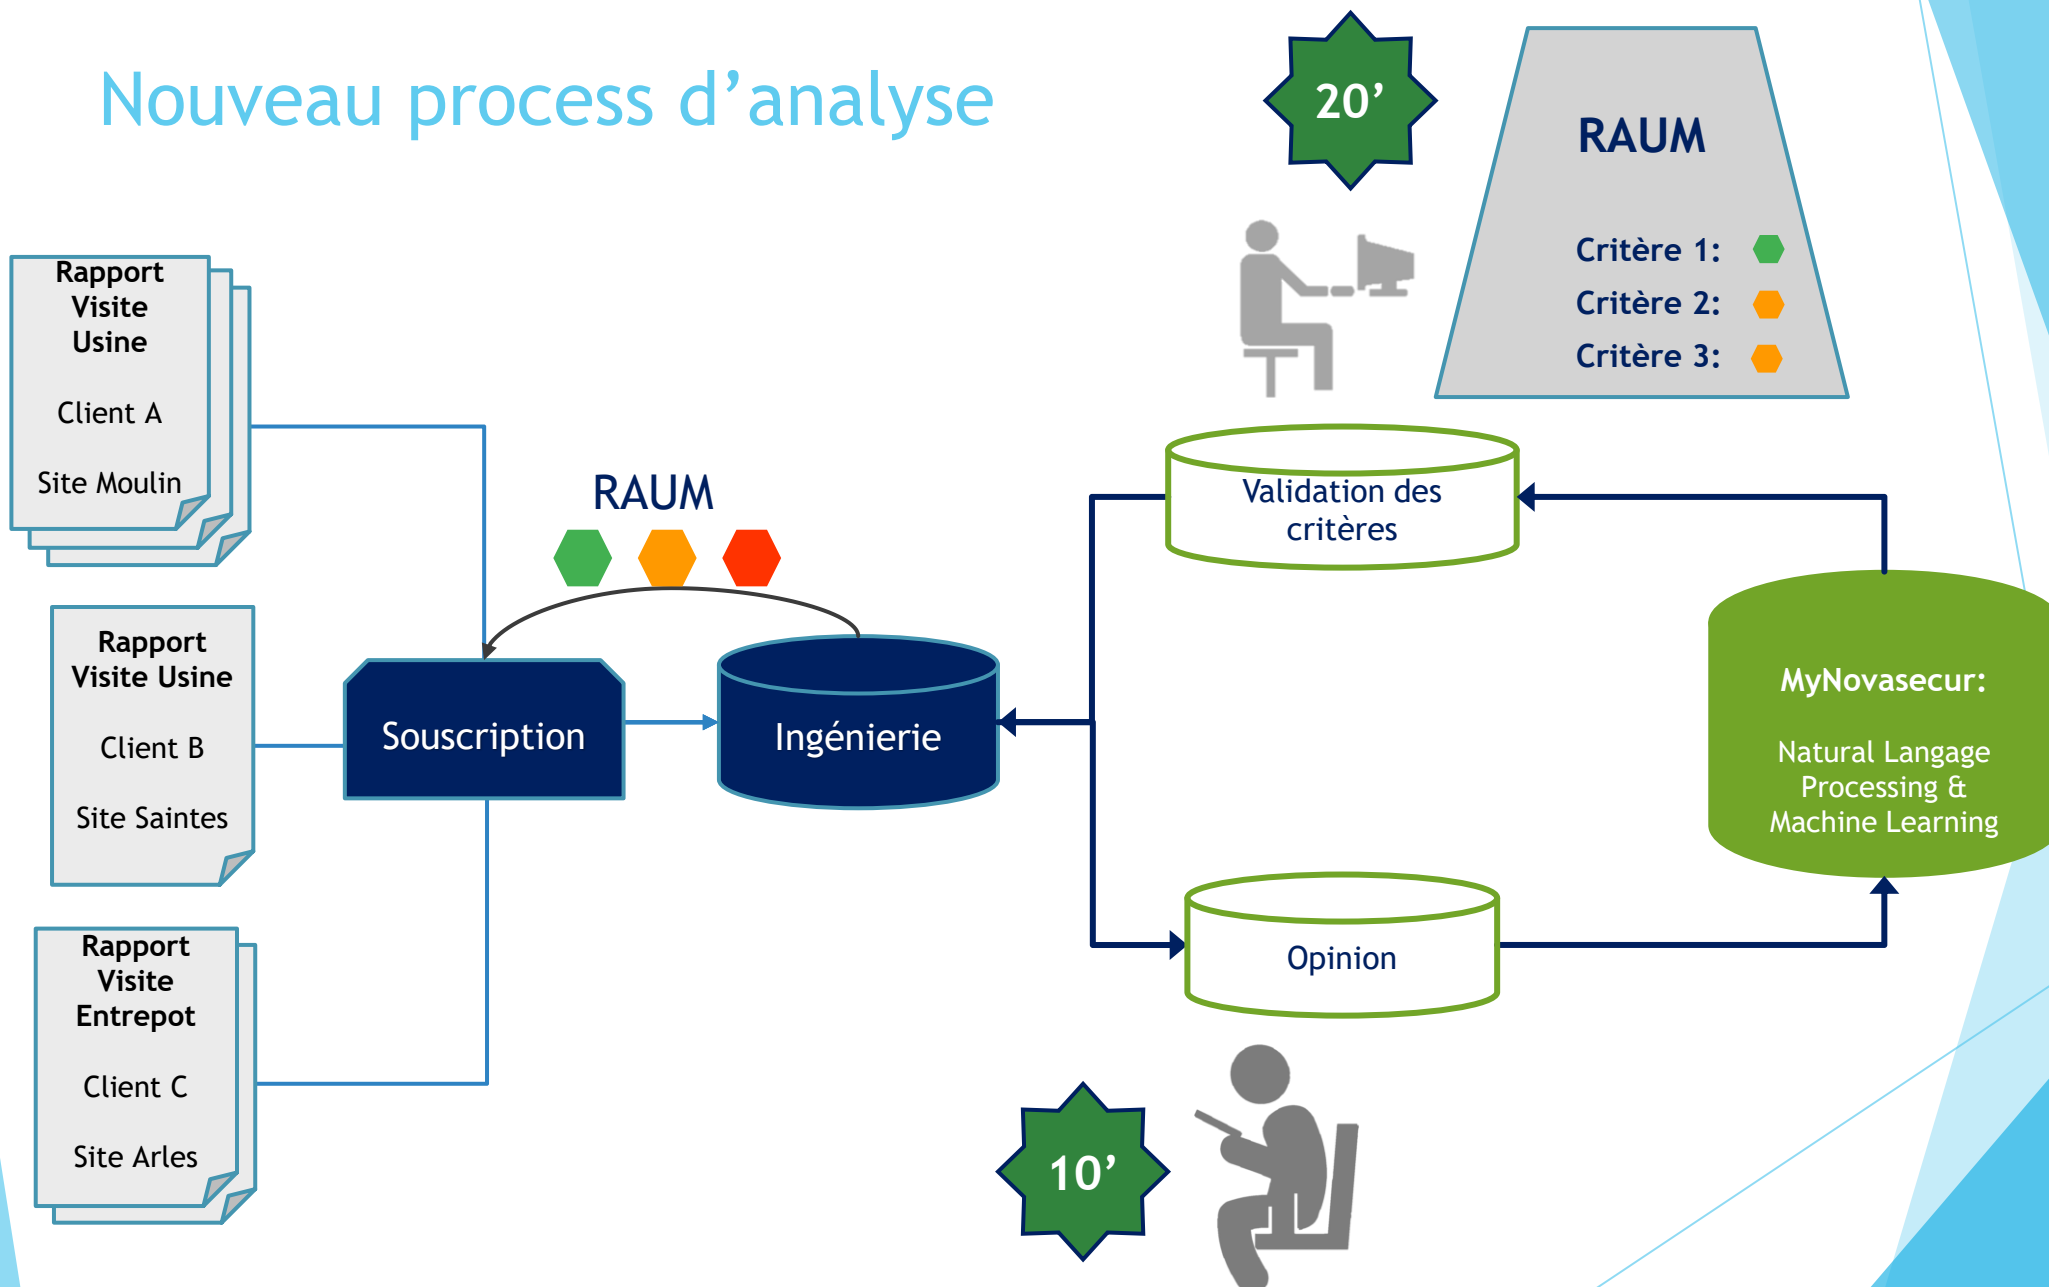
Nouveau process d'analyse

20'

RAUM

Critère 1:
Critère 2:
Critère 3:

Rapport Visite Usine

Client A

Site Moulin

Rapport Visite Usine

Client B

Site Saintes

Rapport Visite Entrepot

Client C

Site Arles

RAUM

Souscription

Ingénierie

Validation des critères

Opinion

MyNovasecur:

Natural Langage Processing & Machine Learning

10'